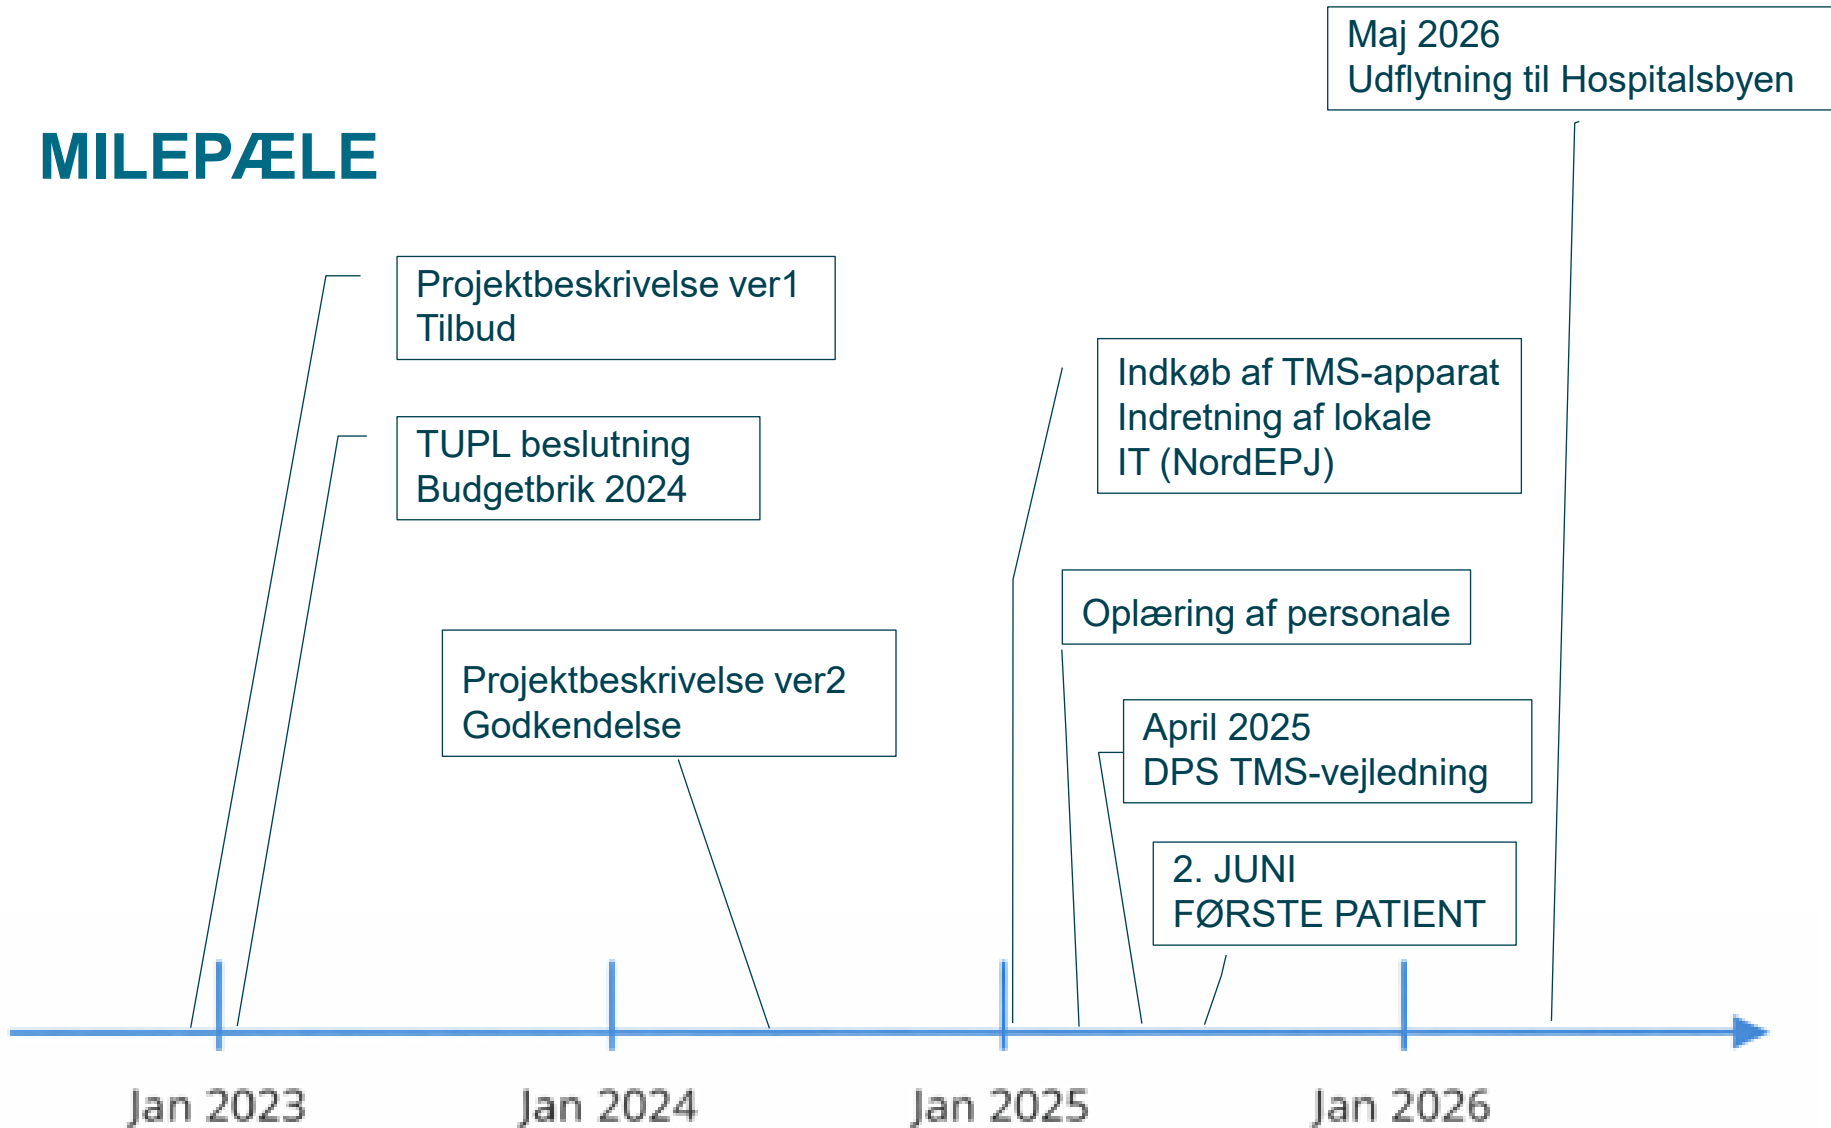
Maj 2026
Udflytning til Hospitalsbyen

MILEPÆLE

Projektbeskrivelse ver1
Tilbud

TUPL beslutning
Budgetbrik 2024

Indkøb af TMS-apparat
Indretning af lokale
IT (NordEPJ)

Oplæring af personale

Projektbeskrivelse ver2
Godkendelse

April 2025
DPS TMS-vejledning

2. JUNI
FØRSTE PATIENT

Jan 2023

Jan 2024

Jan 2025

Jan 2026